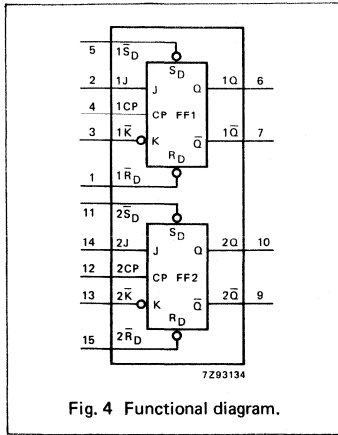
5 $1\overline{S}_D$
$S_D$
2 1J J Q 1Q 6
4 1CP CP FF1
3 $1\overline{K}$ K $\overline{Q}$ $1\overline{Q}$ 7
$R_D$
1 $1\overline{R}_D$

11 $2\overline{S}_D$
$S_D$
14 2J J Q 2Q 10
12 2CP CP FF2
13 $2\overline{K}$ K $\overline{Q}$ $2\overline{Q}$ 9
$R_D$
15 $2\overline{R}_D$

7Z93134

Fig. 4 Functional diagram.